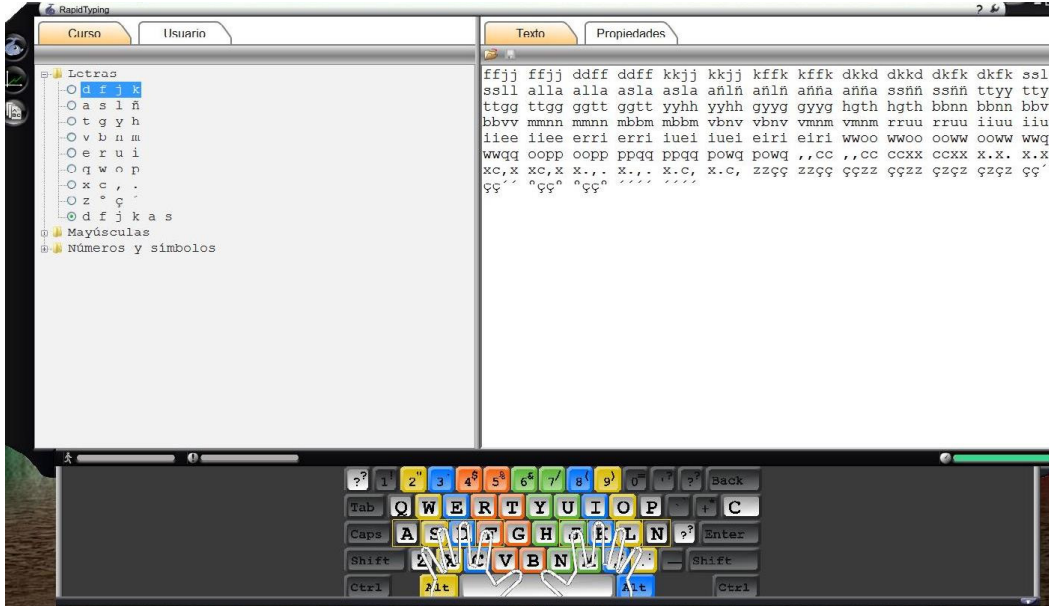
RapidTyping

Curso | Usuario

Texto | Propiedades

Letras
d f j k
a s l ñ
t g y h
v b n m
e r u i
q w o p
x c , .
z º ç ´
d f j k a s
Mayúsculas
Números y símbolos

ffjj ffjj ddff ddff kkjj kkjj kffk kffk dkkd dkkd dkfk dkfk ssl
ssll alla alla asla asla añlñ añlñ aññа aññа ssññ ssññ ttyy tty
ttgg ttgg ggtt ggtt yyhh yyhh gyyg gyyg hgth hgth bbnn bbnn bbv
bbvv mmnn mmnn mbbm mbbm vbnv vbnv vmnm vmnm rruu rruu iiuu iiu
iiee iiee erri erri iuei iuei eiri eiri wwoo wwoo ooww ooww wwq
wwqq oopp oopp ppqq ppqq powq powq ,,cc ,,cc ccxx ccxx x.x. x.x
xc,x xc,x x.,. x.,. x.c, x.c, zzçç zzçç ççzz ççzz çzçz çzçz çç´
çç´´ ºççº ºççº ´´´´ ´´´´

Back
Tab Q W E R T Y U I O P C
Caps A S D F G H J K L Ñ Enter
Shift Z X C V B N M Shift
Ctrl Alt Alt Ctrl